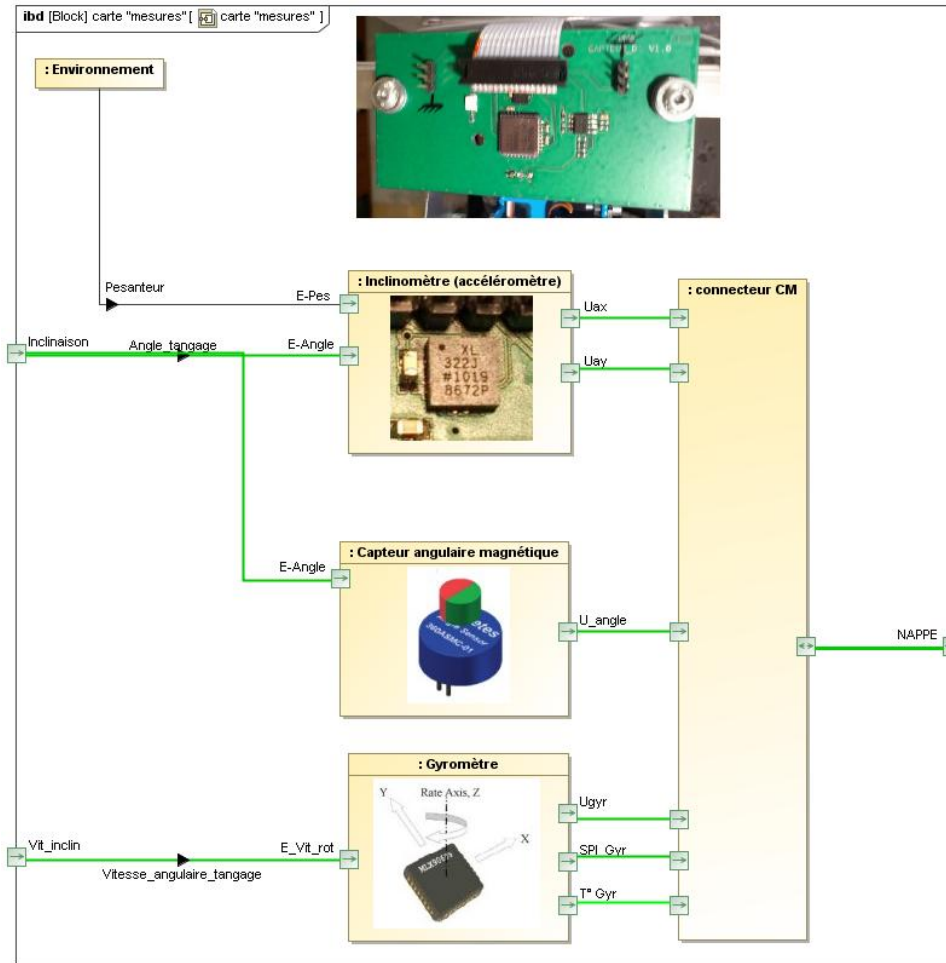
ibd [Block] carte "mesures" [ carte "mesures" ]

CAPTEUR V1.0

: Environnement

Pesanteur

E-Pes

: Inclinomètre (accéléromètre)

XL
322J
#1019
8672P

Uax

Uay

: connecteur CM

Inclinaison

Angle_tangage

E-Angle

: Capteur angulaire magnétique

E-Angle

U_angle

NAPPE

: Gyromètre

Y

Rate Axis, Z

X

Ugyr

SPI_Gyr

T° Gyr

Vit_inclin

Vitesse_angulaire_tangage

E_Vit_rot